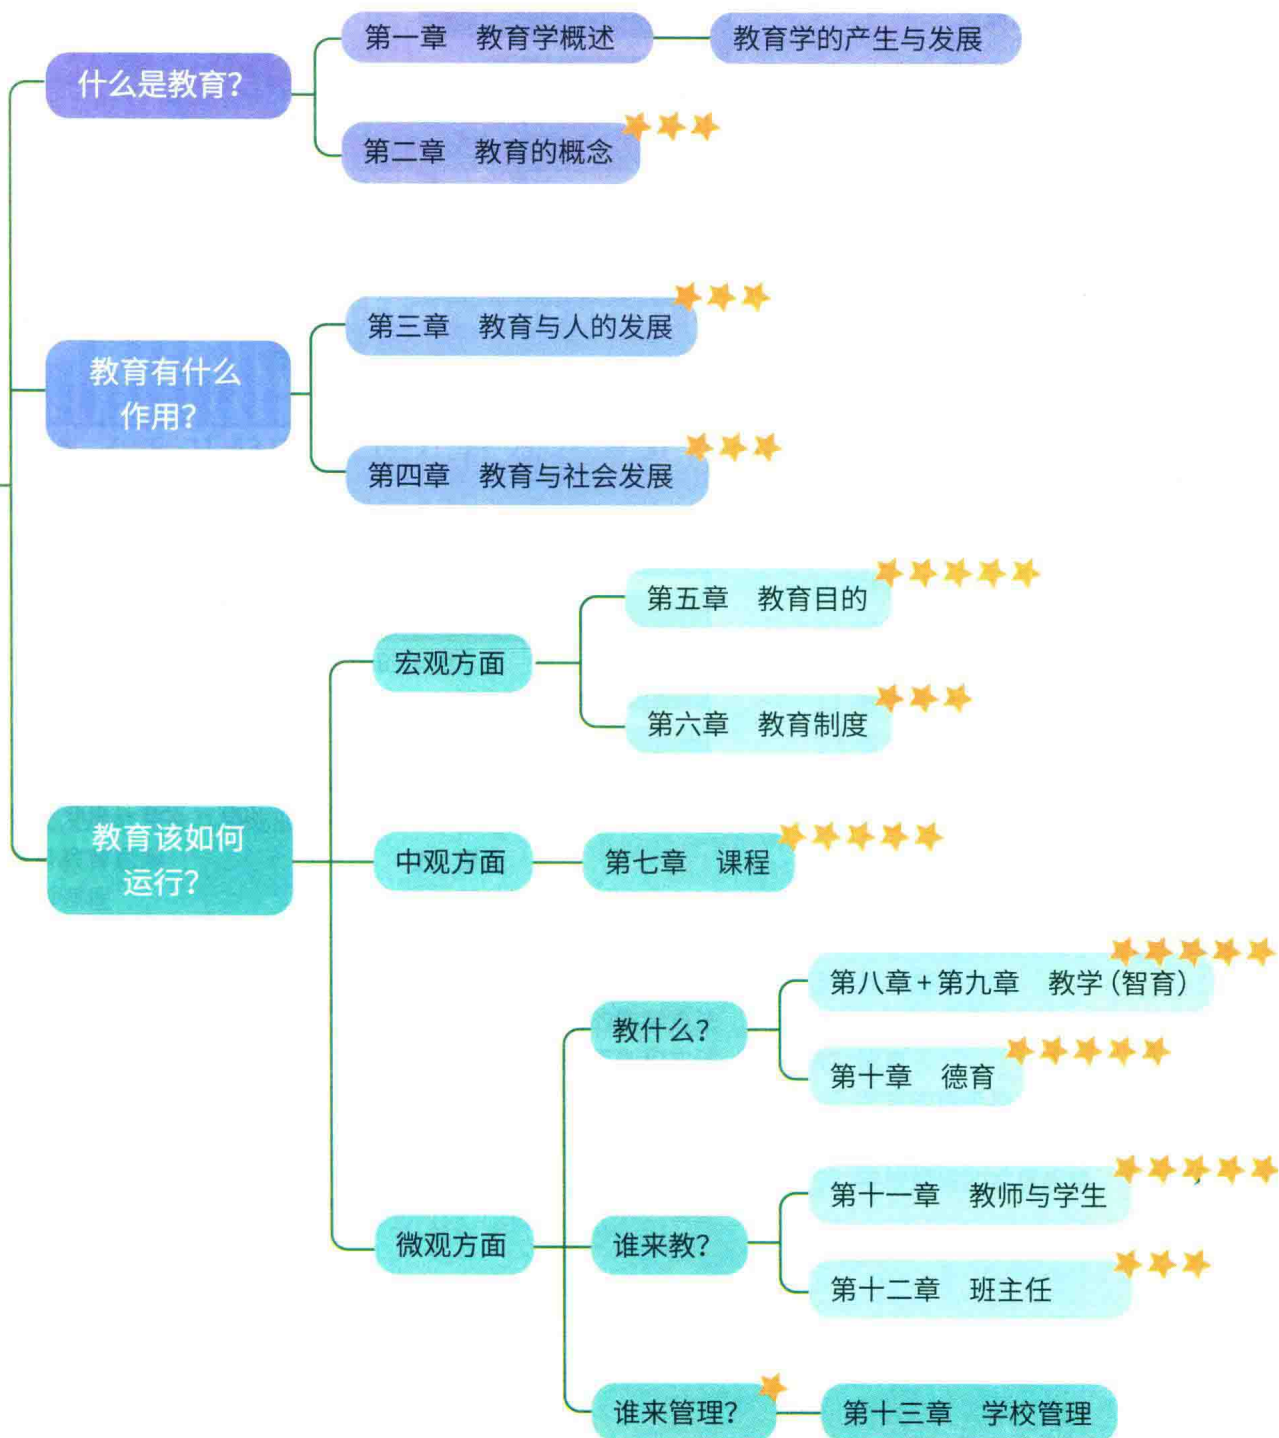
什么是教育?

第一章　教育学概述

教育学的产生与发展

第二章　教育的概念

教育有什么作用?

第三章　教育与人的发展

第四章　教育与社会发展

教育该如何运行?

宏观方面

第五章　教育目的

第六章　教育制度

中观方面

第七章　课程

微观方面

教什么?

第八章 + 第九章　教学（智育）

第十章　德育

谁来教?

第十一章　教师与学生

第十二章　班主任

谁来管理?

第十三章　学校管理